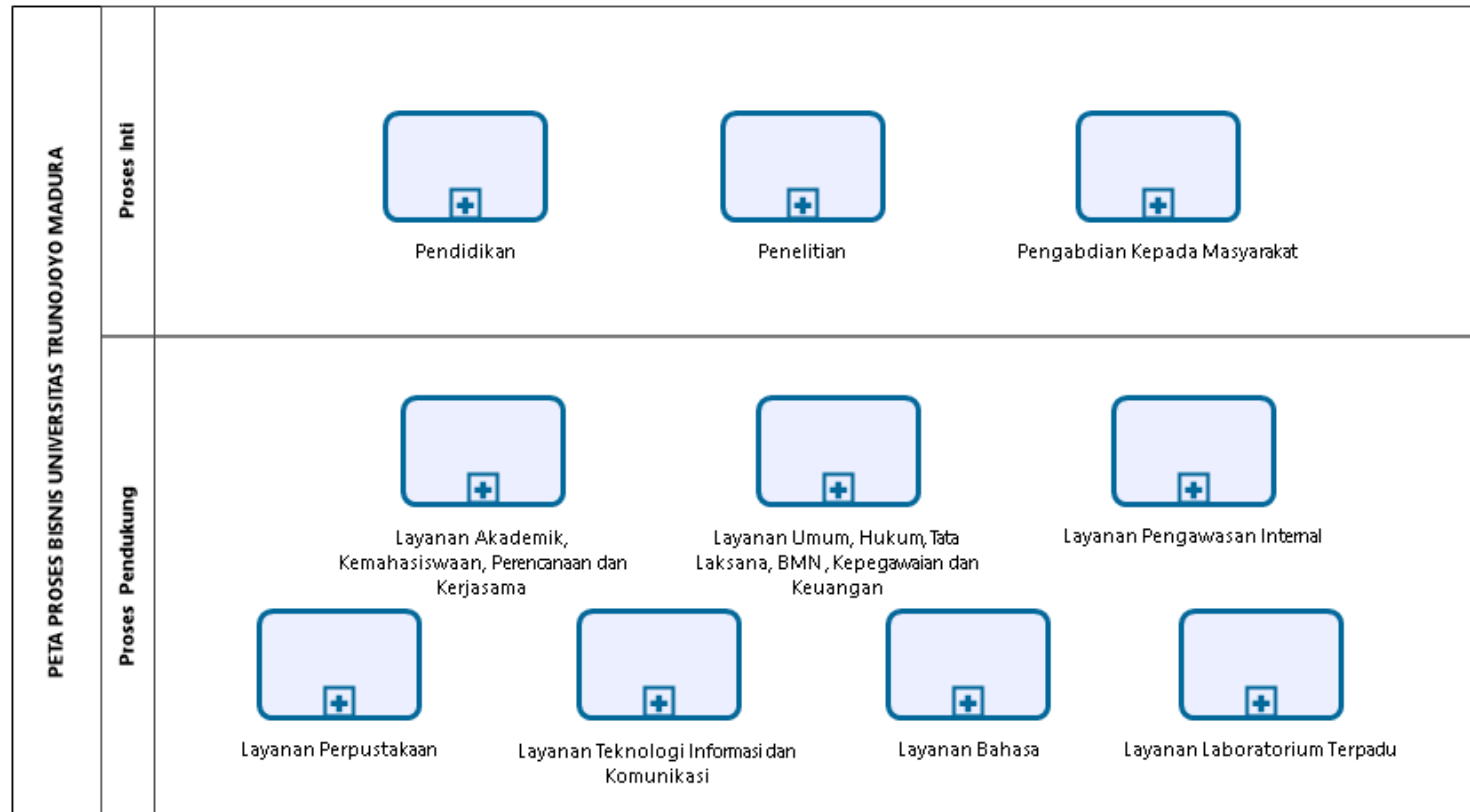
PETA PROSES BISNIS UNIVERSITAS TRUNOJOYO MADURA

Proses Inti

Pendidikan

Penelitian

Pengabdian Kepada Masyarakat

Proses Pendukung

Layanan Akademik, Kemahasiswaan, Perencanaan dan Kerjasama

Layanan Umum, Hukum, Tata Laksana, BMN, Kepegawaian dan Keuangan

Layanan Pengawasan Internal

Layanan Perpustakaan

Layanan Teknologi Informasi dan Komunikasi

Layanan Bahasa

Layanan Laboratorium Terpadu